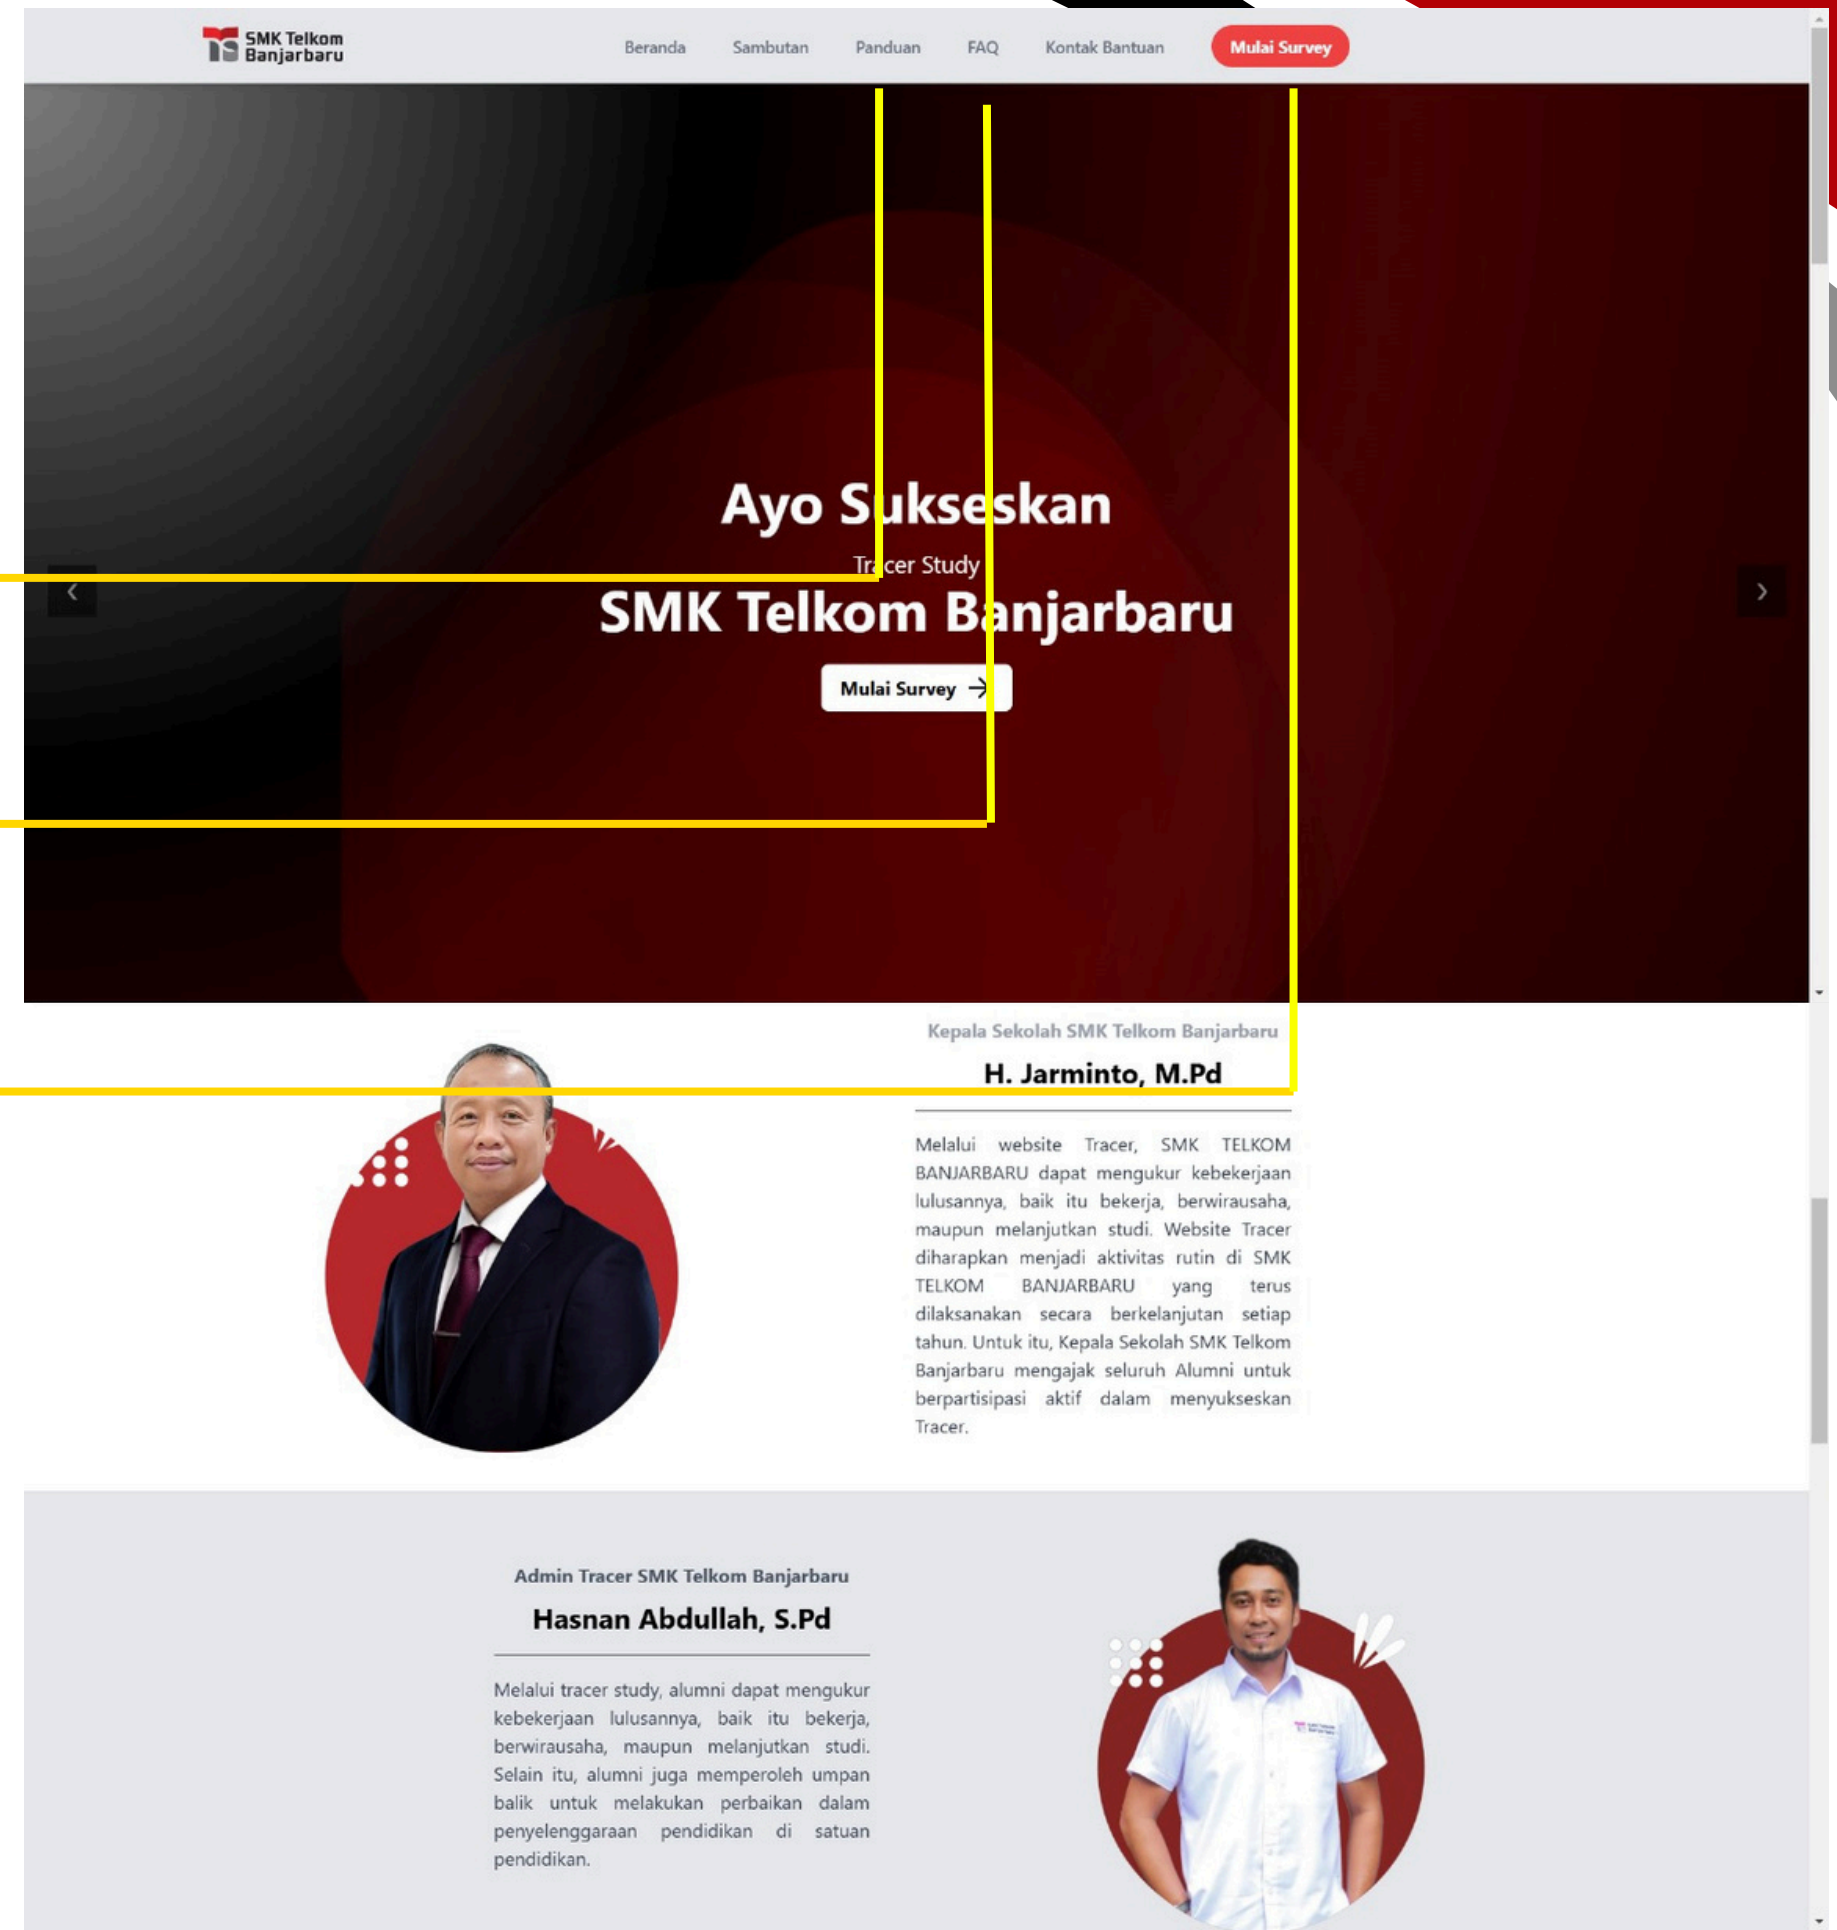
SMK Telkom Banjarbaru

Beranda Sambutan Panduan FAQ Kontak Bantuan Mulai Survey

Ayo Sukseskan
Tracer Study
SMK Telkom Banjarbaru

Mulai Survey

Kepala Sekolah SMK Telkom Banjarbaru
H. Jarminto, M.Pd

Melalui website Tracer, SMK TELKOM BANJARBARU dapat mengukur kebekerjaan lulusannya, baik itu bekerja, berwirausaha, maupun melanjutkan studi. Website Tracer diharapkan menjadi aktivitas rutin di SMK TELKOM BANJARBARU yang terus dilaksanakan secara berkelanjutan setiap tahun. Untuk itu, Kepala Sekolah SMK Telkom Banjarbaru mengajak seluruh Alumni untuk berpartisipasi aktif dalam menyukseskan Tracer.

Admin Tracer SMK Telkom Banjarbaru
Hasnan Abdullah, S.Pd

Melalui tracer study, alumni dapat mengukur kebekerjaan lulusannya, baik itu bekerja, berwirausaha, maupun melanjutkan studi. Selain itu, alumni juga memperoleh umpan balik untuk melakukan perbaikan dalam penyelenggaraan pendidikan di satuan pendidikan.